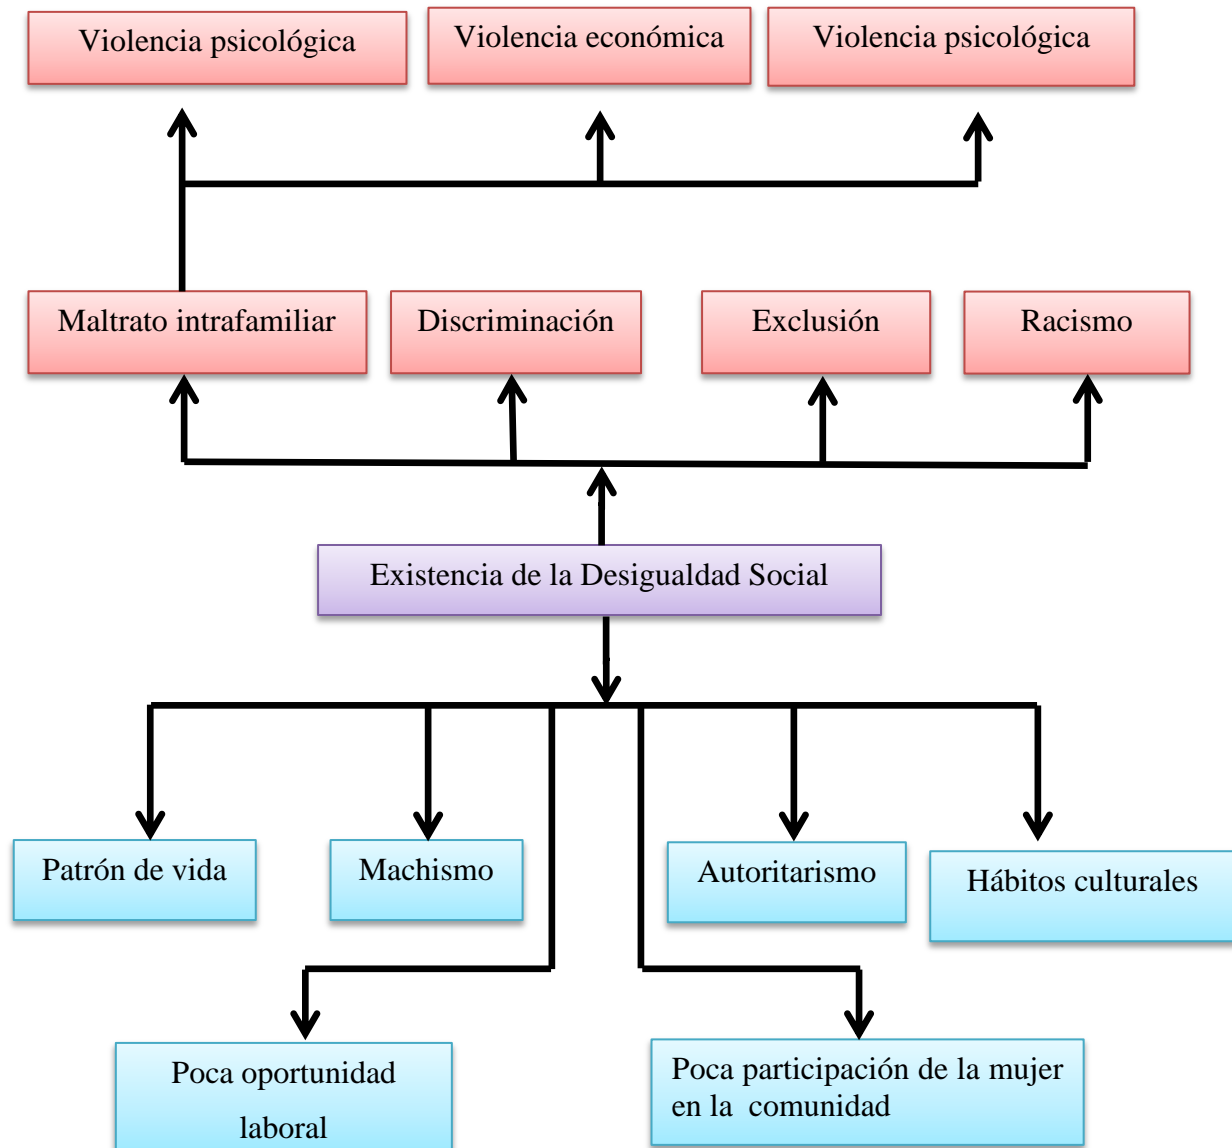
Violencia psicológica

Violencia económica

Violencia psicológica

Maltrato intrafamiliar

Discriminación

Exclusión

Racismo

Existencia de la Desigualdad Social

Patrón de vida

Machismo

Autoritarismo

Hábitos culturales

Poca oportunidad laboral

Poca participación de la mujer en la comunidad